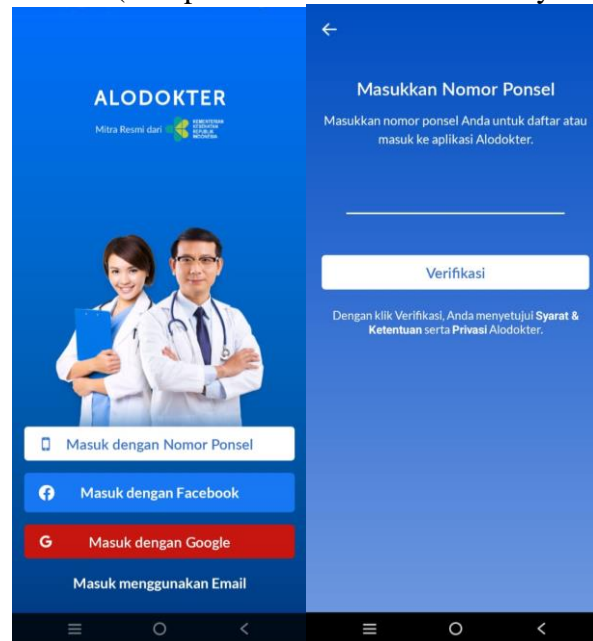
ALODOKTER

Mitra Resmi dari KEMENTERIAN KESEHATAN REPUBLIK INDONESIA

Masuk dengan Nomor Ponsel

Masuk dengan Facebook

Masuk dengan Google

Masuk menggunakan Email

←

Masukkan Nomor Ponsel

Masukkan nomor ponsel Anda untuk daftar atau masuk ke aplikasi Alodokter.

Verifikasi

Dengan klik Verifikasi, Anda menyetujui Syarat & Ketentuan serta Privasi Alodokter.